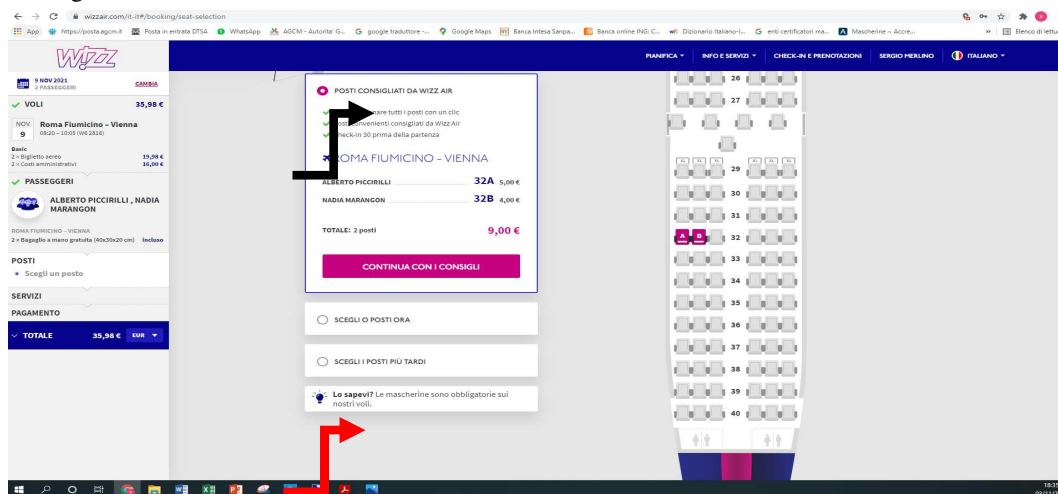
wizzair.com/it-it#/booking/seat-selection

App https://posta.agcm.it Posta in entrata DTSA WhatsApp AGCM - Autorita' G... google traduttore -... Google Maps Banca Intesa Sanpa... Banca online ING: C... Dizionario Italiano-I... enti certificatori ma... Mascherine ~ Accre... Elenco di lettu

WIZZ

PIANIFICA INFO E SERVIZI CHECK-IN E PRENOTAZIONI SERGIO MERLINO ITALIANO

9 NOV 2021
2 PASSEGGERI
CAMBIA

VOLI 35,98 €

NOV 9 Roma Fiumicino - Vienna
08:20 - 10:05 (W6 2816)

Basic
2 × Biglietto aereo 19,98 €
2 × Costi amministrativi 16,00 €

PASSEGGERI

ALBERTO PICCIRILLI , NADIA MARANGON

ROMA FIUMICINO - VIENNA
2 × Bagaglio a mano gratuito (40x30x20 cm) incluso

POSTI
Scegli un posto

SERVIZI

PAGAMENTO

TOTALE 35,98 € EUR

POSTI CONSIGLIATI DA WIZZ AIR

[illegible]are tutti i posti con un clic
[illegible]osti convenienti consigliati da Wizz Air
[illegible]heck-in 30 prima della partenza

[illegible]OMA FIUMICINO - VIENNA

ALBERTO PICCIRILLI 32A 5,00 €
NADIA MARANGON 32B 4,00 €

TOTALE: 2 posti 9,00 €

CONTINUA CON I CONSIGLI

SCEGLI O POSTI ORA

SCEGLI I POSTI PIÙ TARDI

Lo sapevi? Le mascherine sono obbligatorie sui nostri voli.

26
27
29
30
31
A B 32
33
34
35
36
37
38
39
40

18:35